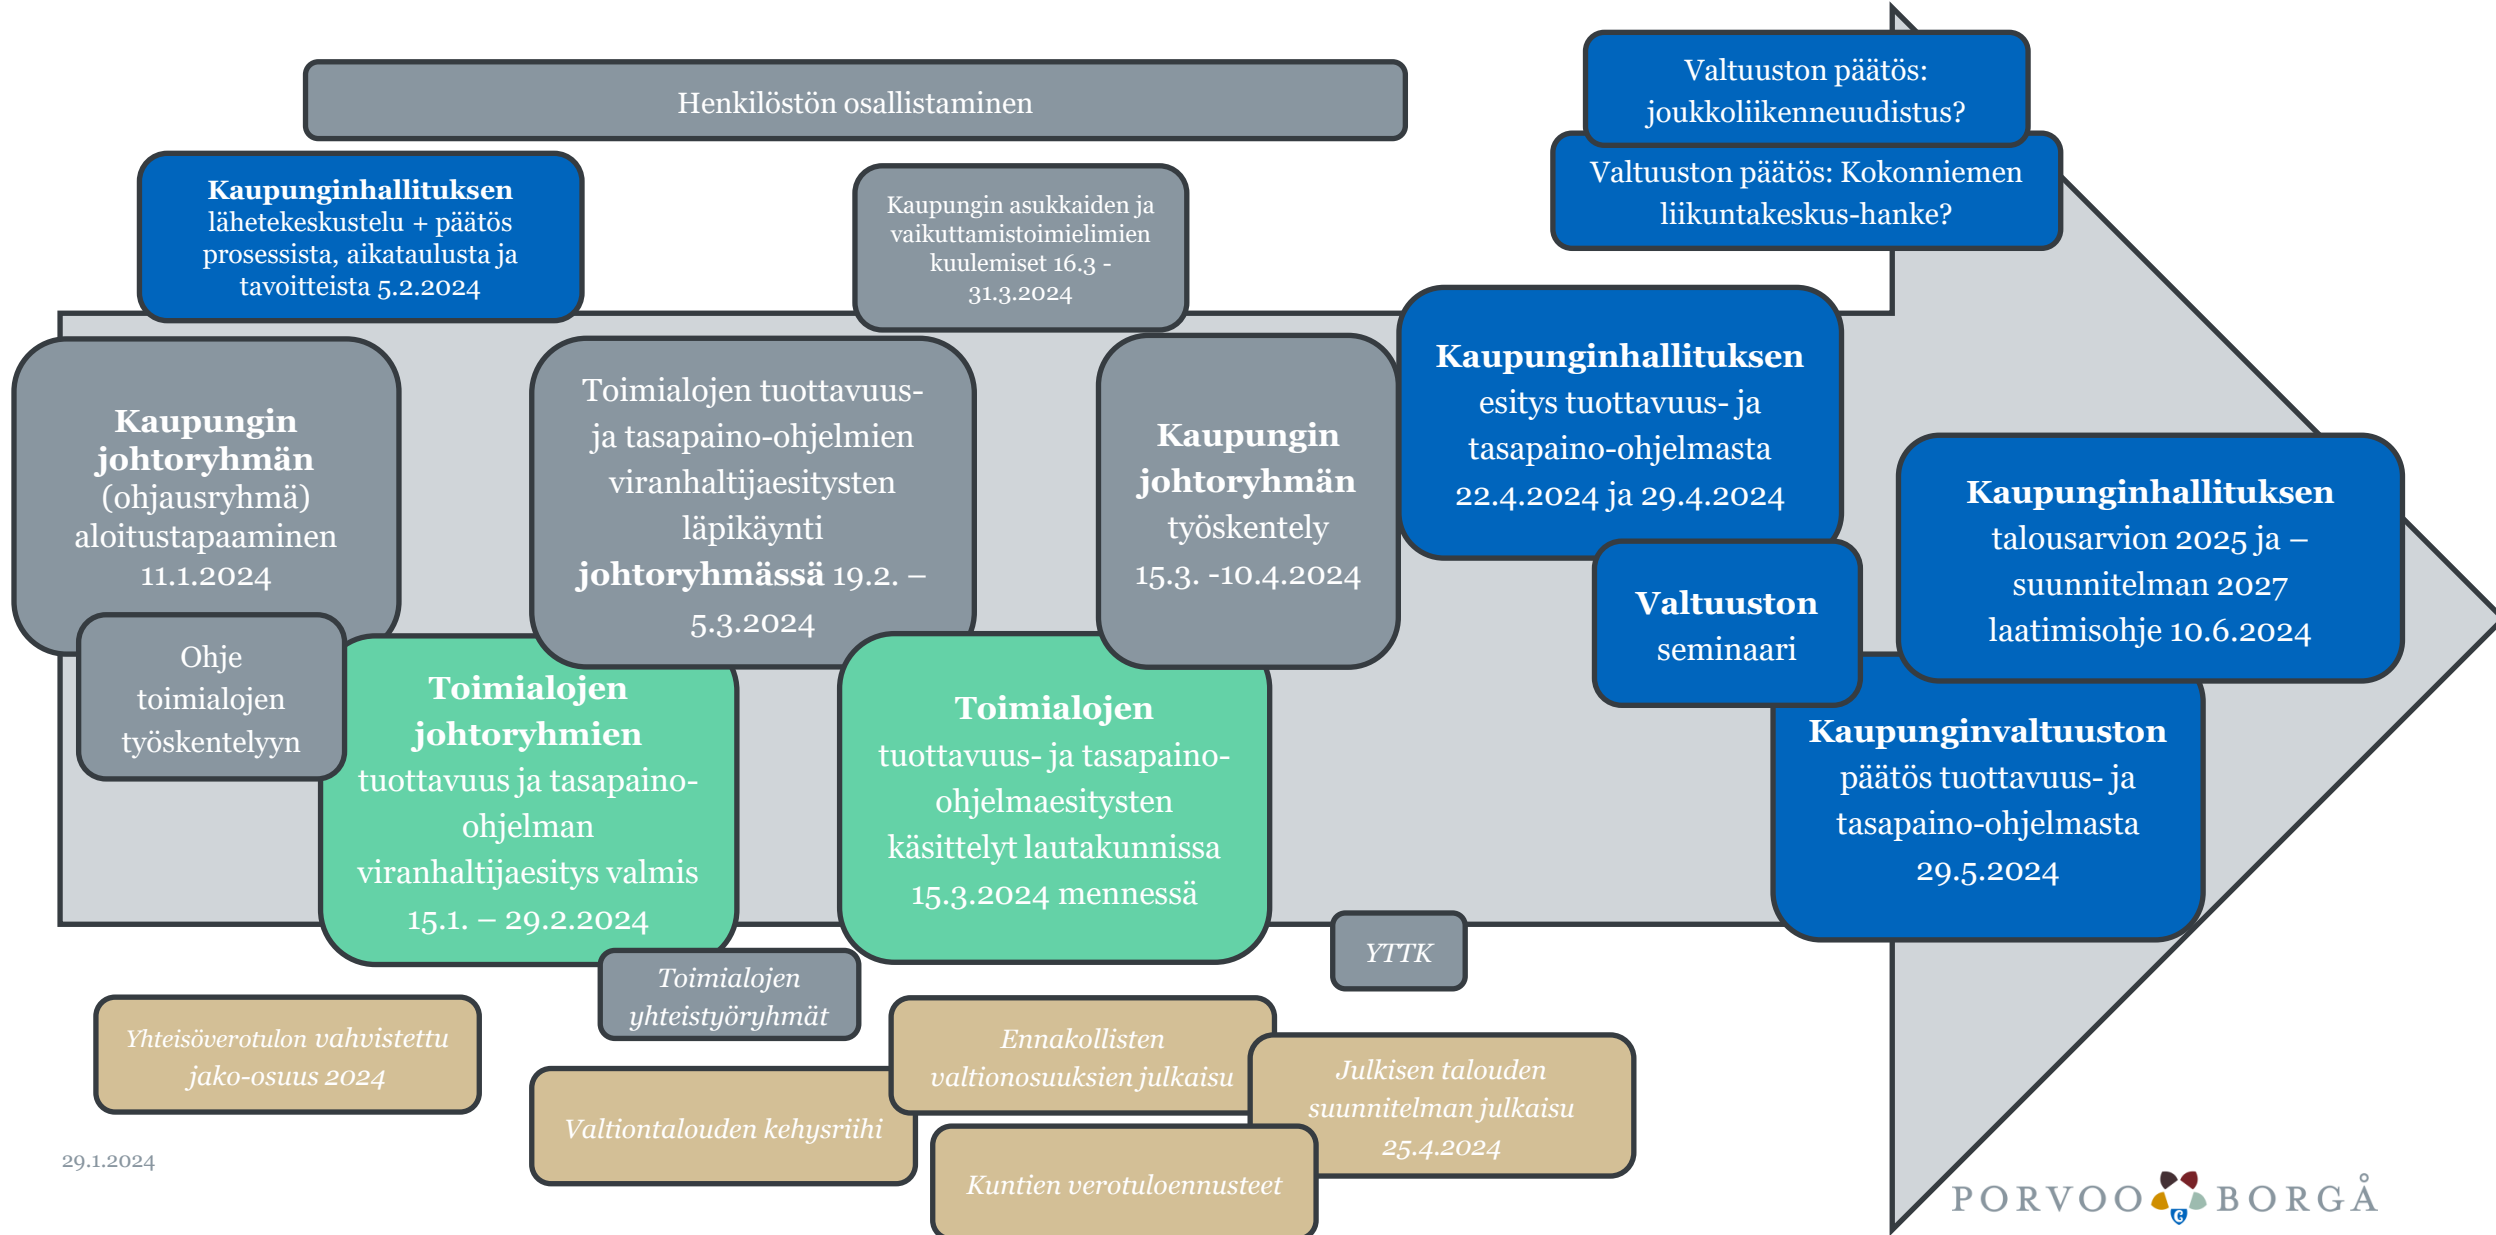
Henkilöstön osallistaminen

Valtuuston päätös: joukkoliikenneudistus?

Valtuuston päätös: Kokonniemen liikuntakeskus-hanke?

**Kaupunginhallituksen** lähetekeskustelu + päätös prosessista, aikataulusta ja tavoitteista 5.2.2024

Kaupungin asukkaiden ja vaikuttamistoimielimien kuulemiset 16.3 - 31.3.2024

**Kaupungin johtoryhmän** (ohjausryhmä) aloitustapaaminen 11.1.2024

Toimialojen tuottavuus- ja tasapaino-ohjelmien viranhaltijaesitysten läpikäynti **johtoryhmässä** 19.2. – 5.3.2024

**Kaupungin johtoryhmän** työskentely 15.3. -10.4.2024

**Kaupunginhallituksen** esitys tuottavuus- ja tasapaino-ohjelmasta 22.4.2024 ja 29.4.2024

**Kaupunginhallituksen** talousarvion 2025 ja – suunnitelman 2027 laatimisohje 10.6.2024

**Valtuuston** seminaari

Ohje toimialojen työskentelyyn

**Toimialojen johtoryhmien** tuottavuus ja tasapaino-ohjelman viranhaltijaesitys valmis 15.1. – 29.2.2024

**Toimialojen** tuottavuus- ja tasapaino-ohjelmaesitysten käsittelyt lautakunnissa 15.3.2024 mennessä

**Kaupunginvaltuuston** päätös tuottavuus- ja tasapaino-ohjelmasta 29.5.2024

*YTTK*

*Toimialojen yhteistyöryhmät*

*Yhteisöverotulon vahvistettu jako-osuus 2024*

*Ennakollisten valtionosuuksien julkaisu*

*Julkisen talouden suunnitelman julkaisu 25.4.2024*

*Valtiontalouden kehysriihi*

*Kuntien verotuloennusteet*

29.1.2024

PORVOO BORGÅ